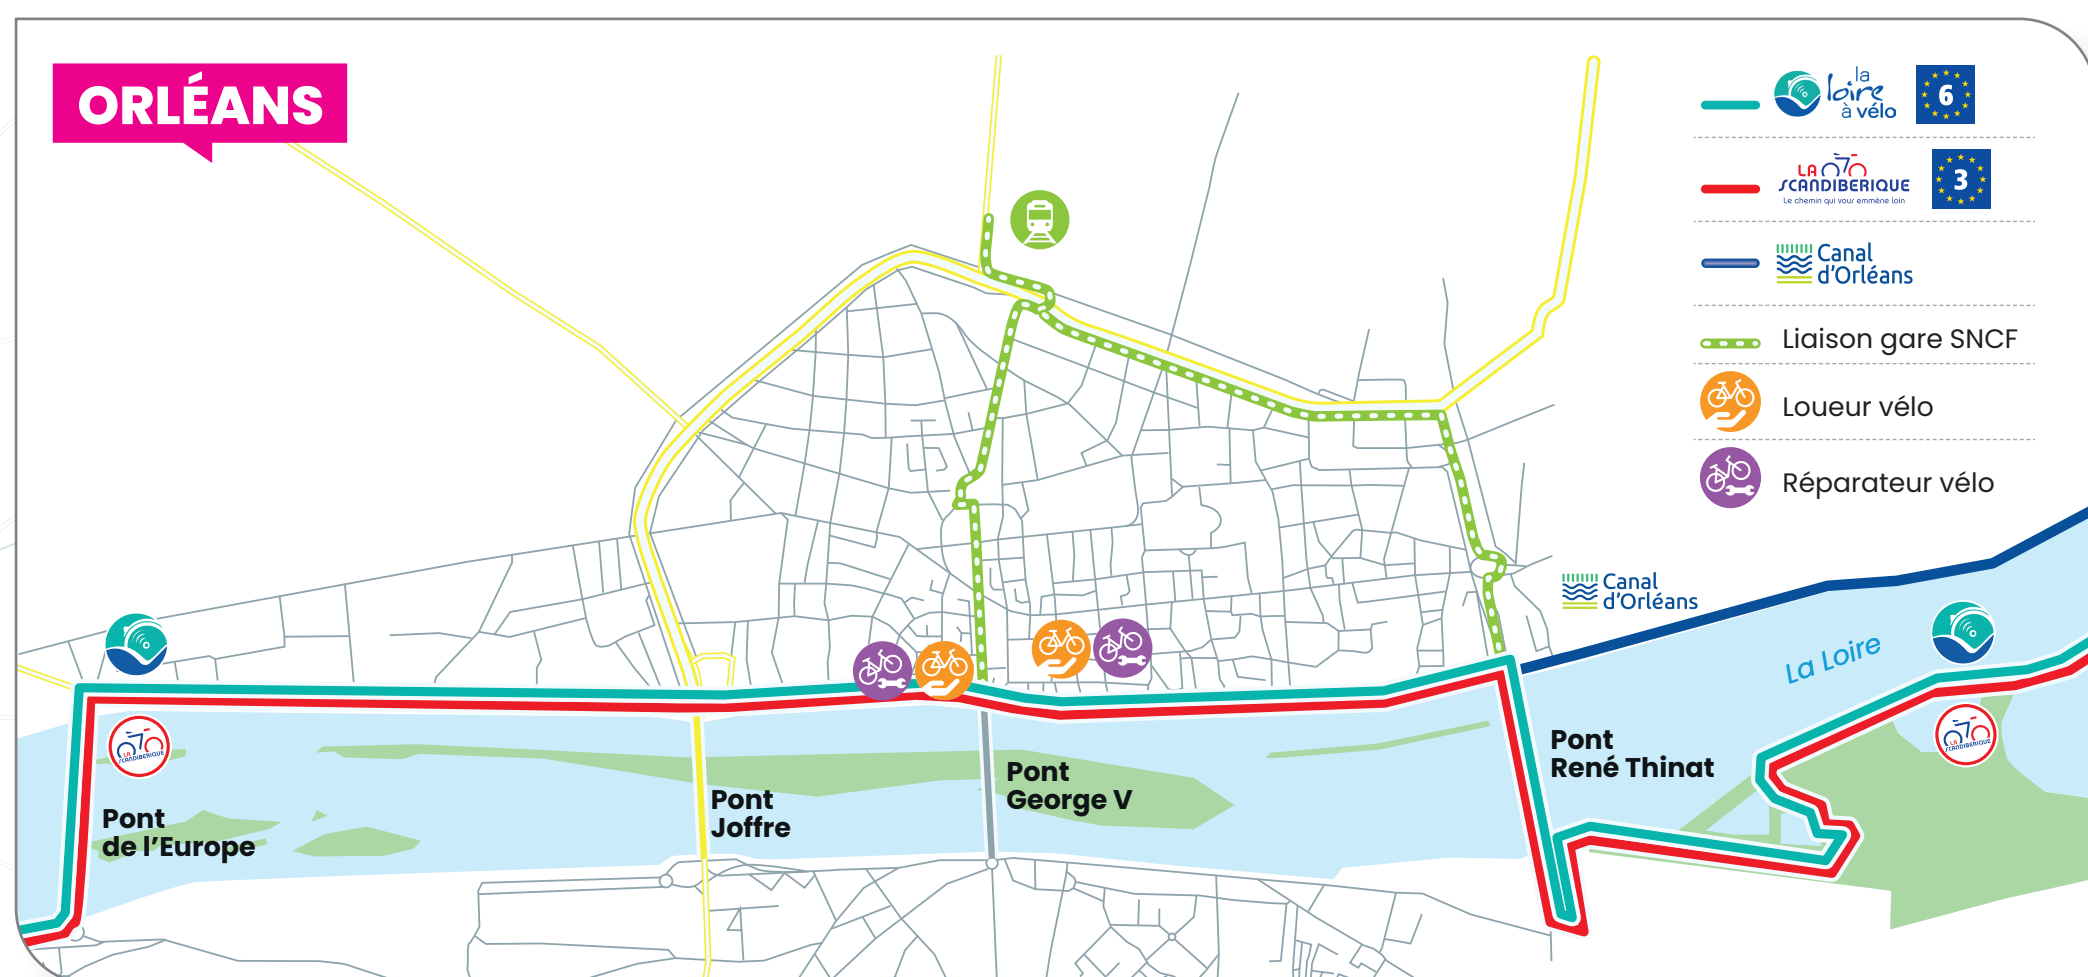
ORLÉANS

la loire à vélo 6

LA SCANDIBERIQUE Le chemin qui vous emmène loin 3

Canal d'Orléans

Liaison gare SNCF

Loueur vélo

Réparateur vélo

Canal d'Orléans

La Loire

Pont de l'Europe

Pont Joffre

Pont George V

Pont René Thinat